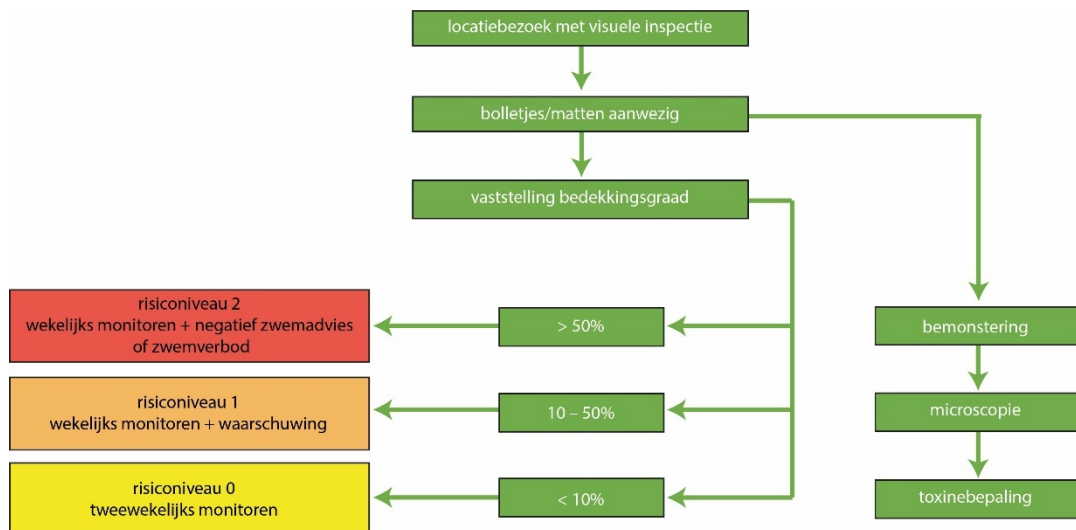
locatiebezoek met visuele inspectie

bolletjes/matten aanwezig

vaststelling bedekkingsgraad

risiconiveau 2
wekelijks monitoren + negatief zwemadvies of zwemverbod

> 50%

bemonstering

risiconiveau 1
wekelijks monitoren + waarschuwing

10 – 50%

microscopie

risiconiveau 0
tweewekelijks monitoren

< 10%

toxinebepaling